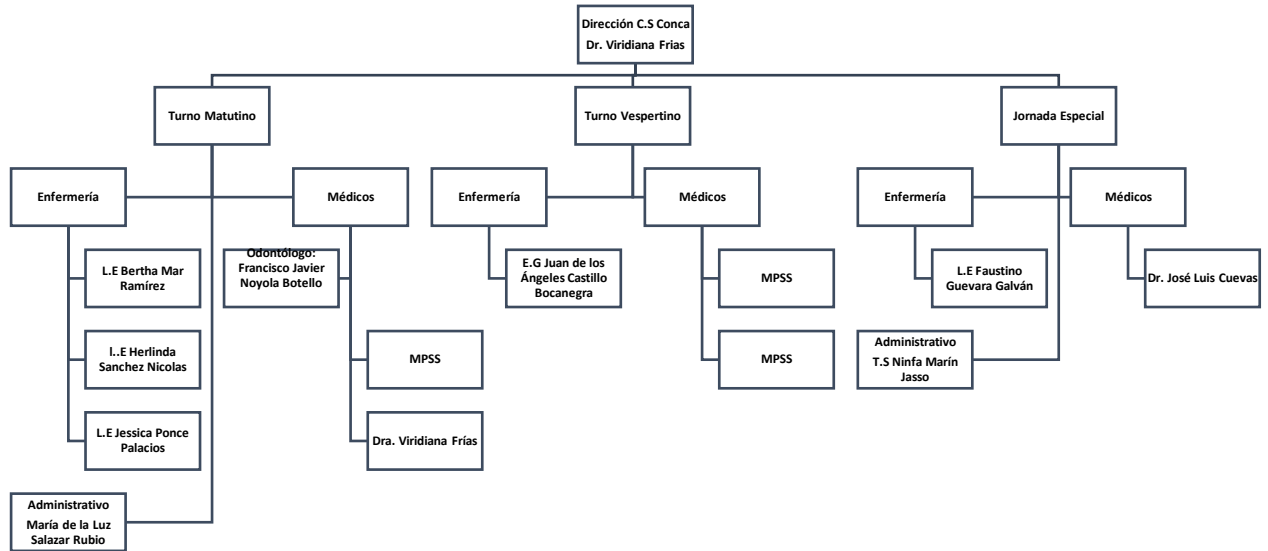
Dirección C.S Conca
Dr. Viridiana Frias

Turno Matutino

Enfermería

L.E Bertha Mar Ramírez

l..E Herlinda Sanchez Nicolas

L.E Jessica Ponce Palacios

Administrativo
María de la Luz Salazar Rubio

Médicos

Odontólogo: Francisco Javier Noyola Botello

MPSS

Dra. Viridiana Frías

Turno Vespertino

Enfermería

E.G Juan de los Ángeles Castillo Bocanegra

Médicos

MPSS

MPSS

Jornada Especial

Enfermería

L.E Faustino Guevara Galván

Administrativo
T.S Ninfa Marín Jasso

Médicos

Dr. José Luis Cuevas